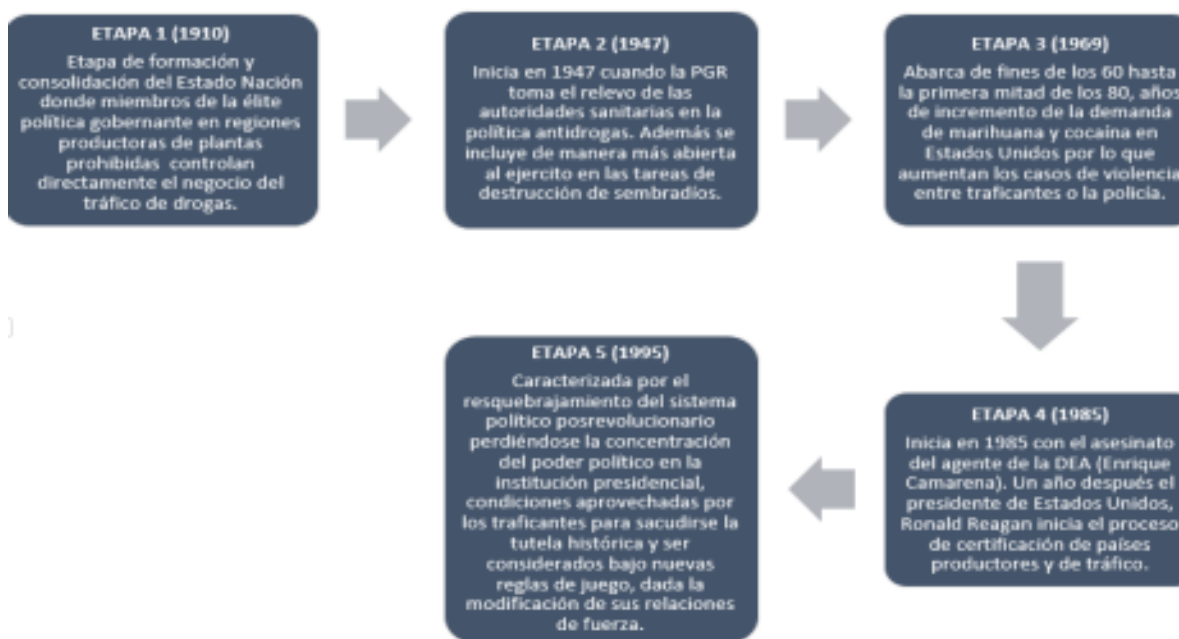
ETAPA 1 (1910)

Etapa de formación y consolidación del Estado Nación donde miembros de la élite política gobernante en regiones productoras de plantas prohibidas controlan directamente el negocio del tráfico de drogas.

ETAPA 2 (1947)

Inicia en 1947 cuando la PGR toma el relevo de las autoridades sanitarias en la política antidrogas. Además se incluye de manera más abierta al ejercito en las tareas de destrucción de sembradíos.

ETAPA 3 (1969)

Abarca de fines de los 60 hasta la primera mitad de los 80, años de incremento de la demanda de marihuana y cocaína en Estados Unidos por lo que aumentan los casos de violencia entre traficantes o la policía.

ETAPA 4 (1985)

Inicia en 1985 con el asesinato del agente de la DEA (Enrique Camarena). Un año después el presidente de Estados Unidos, Ronald Reagan inicia el proceso de certificación de países productores y de tráfico.

ETAPA 5 (1995)

Caracterizada por el resquebrajamiento del sistema político posrevolucionario perdiéndose la concentración del poder político en la institución presidencial, condiciones aprovechadas por los traficantes para sacudirse la tutela histórica y ser considerados bajo nuevas reglas de juego, dada la modificación de sus relaciones de fuerza.